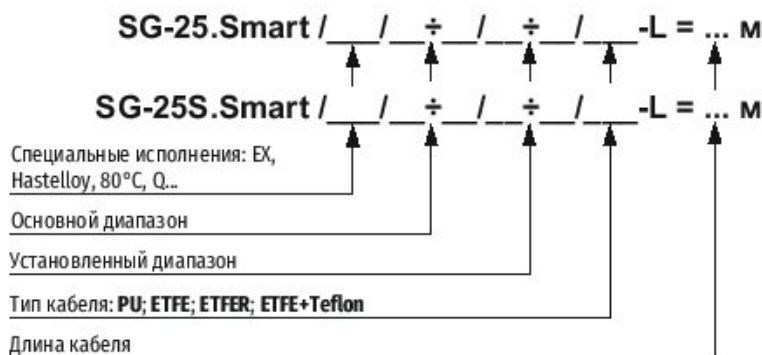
SG-25.Smart /___/__÷__/__÷__/___-L = ... м

SG-25S.Smart /___/__÷__/__÷__/___-L = ... м

Специальные исполнения: EX, Hastelloy, 80°C, Q...

Основной диапазон

Установленный диапазон

Тип кабеля: **PU**; **ETFE**; **ETFER**; **ETFE+Teflon**

Длина кабеля